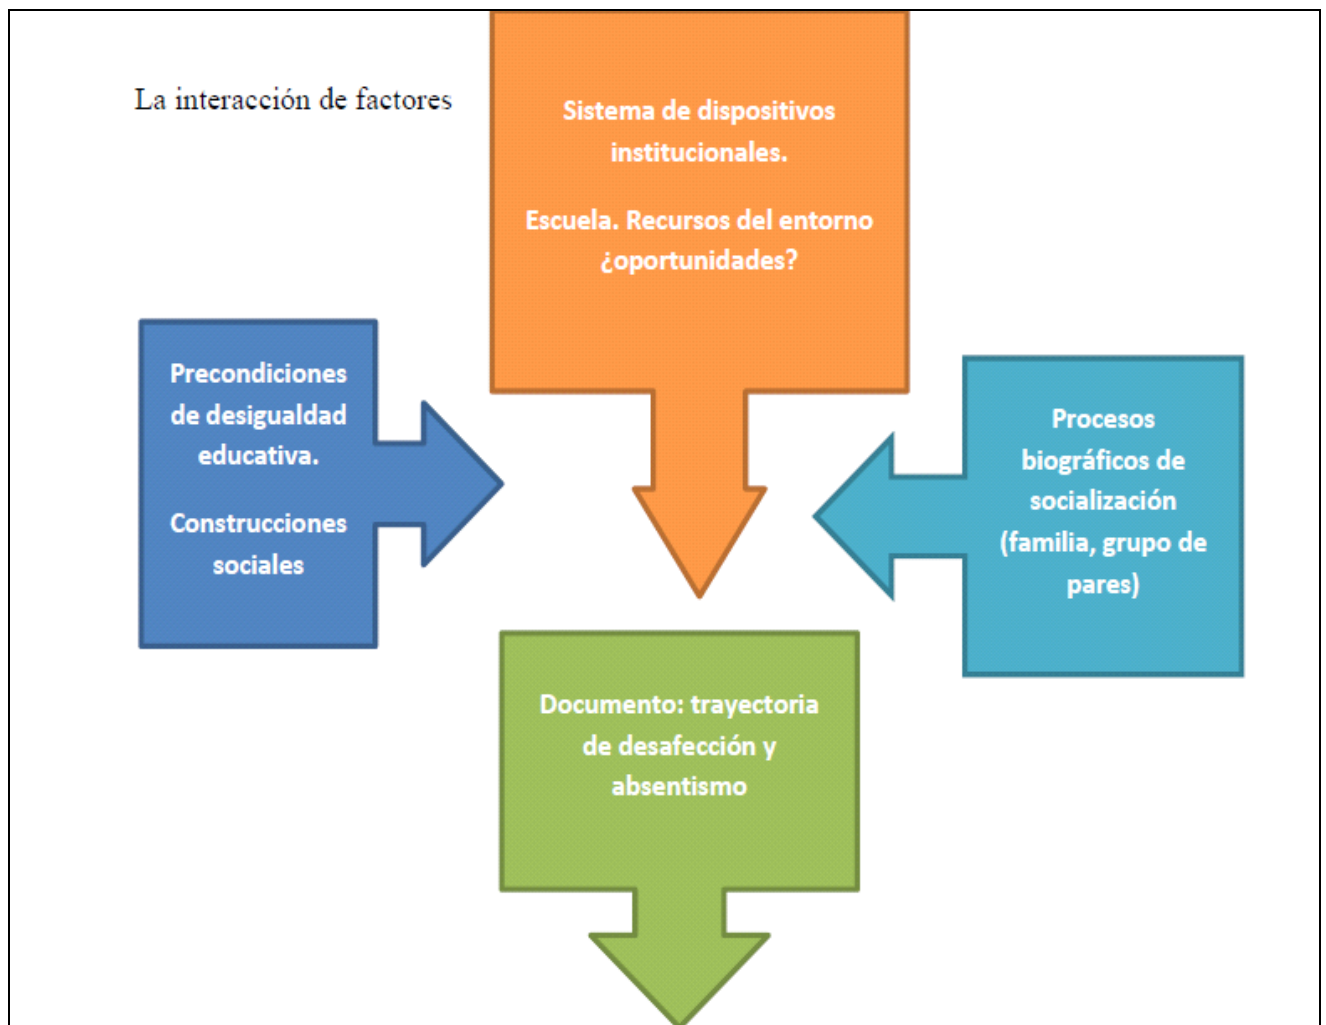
La interacción de factores

Sistema de dispositivos institucionales.

Escuela. Recursos del entorno ¿oportunidades?

Precondiciones de desigualdad educativa.

Construcciones sociales

Procesos biográficos de socialización (familia, grupo de pares)

Documento: trayectoria de desafección y absentismo